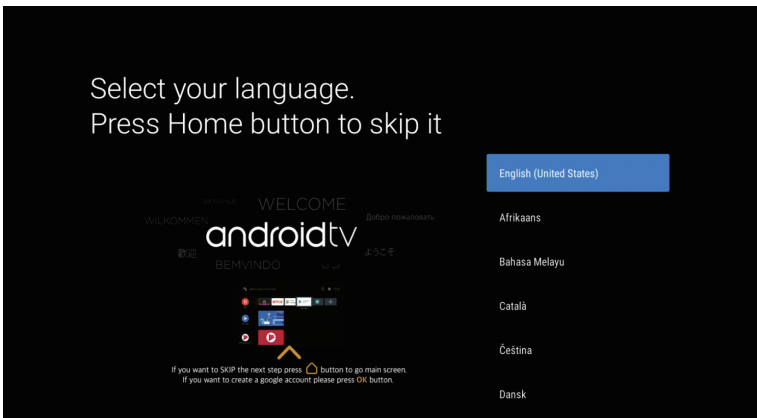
Select your language.
Press Home button to skip it

WELCOME
WILKOMMEN
Добро пожаловать
androidtv
ようこそ
BEMVINDO

If you want to SKIP the next step press button to go main screen.
If you want to create a google account please press OK button.

English (United States)
Afrikaans
Bahasa Melayu
Català
Čeština
Dansk